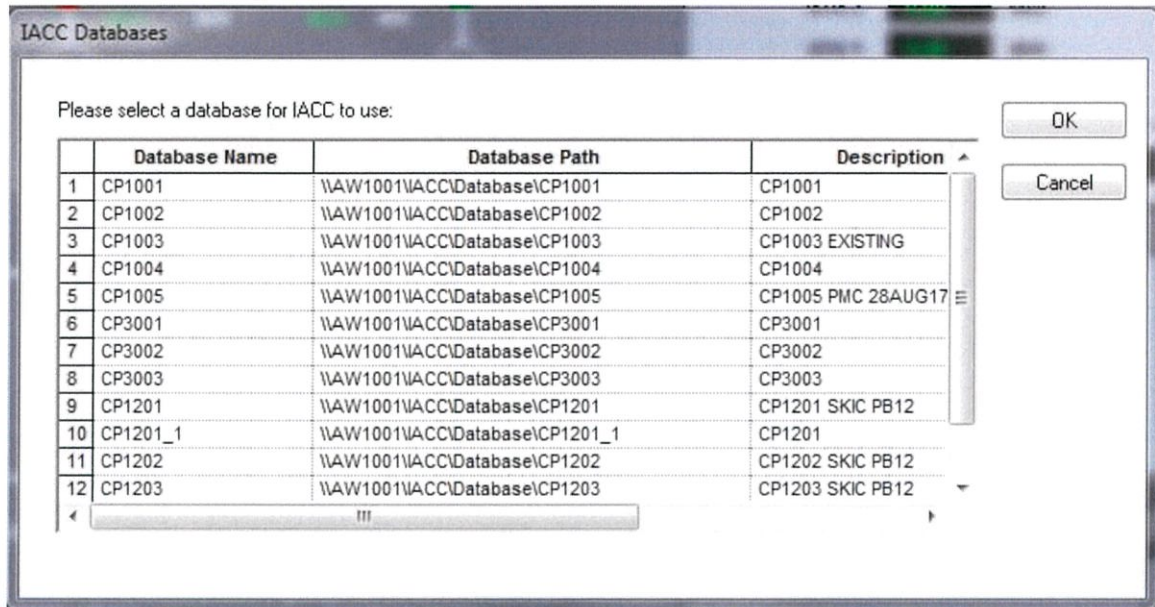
IACC Databases

Please select a database for IACC to use:

OK

Cancel

| | Database Name | Database Path | Description |
|---|---|---|---|
| 1 | CP1001 | \\AW1001\IACC\Database\CP1001 | CP1001 |
| 2 | CP1002 | \\AW1001\IACC\Database\CP1002 | CP1002 |
| 3 | CP1003 | \\AW1001\IACC\Database\CP1003 | CP1003 EXISTING |
| 4 | CP1004 | \\AW1001\IACC\Database\CP1004 | CP1004 |
| 5 | CP1005 | \\AW1001\IACC\Database\CP1005 | CP1005 PMC 28AUG17 |
| 6 | CP3001 | \\AW1001\IACC\Database\CP3001 | CP3001 |
| 7 | CP3002 | \\AW1001\IACC\Database\CP3002 | CP3002 |
| 8 | CP3003 | \\AW1001\IACC\Database\CP3003 | CP3003 |
| 9 | CP1201 | \\AW1001\IACC\Database\CP1201 | CP1201 SKIC PB12 |
| 10 | CP1201_1 | \\AW1001\IACC\Database\CP1201_1 | CP1201 |
| 11 | CP1202 | \\AW1001\IACC\Database\CP1202 | CP1202 SKIC PB12 |
| 12 | CP1203 | \\AW1001\IACC\Database\CP1203 | CP1203 SKIC PB12 |